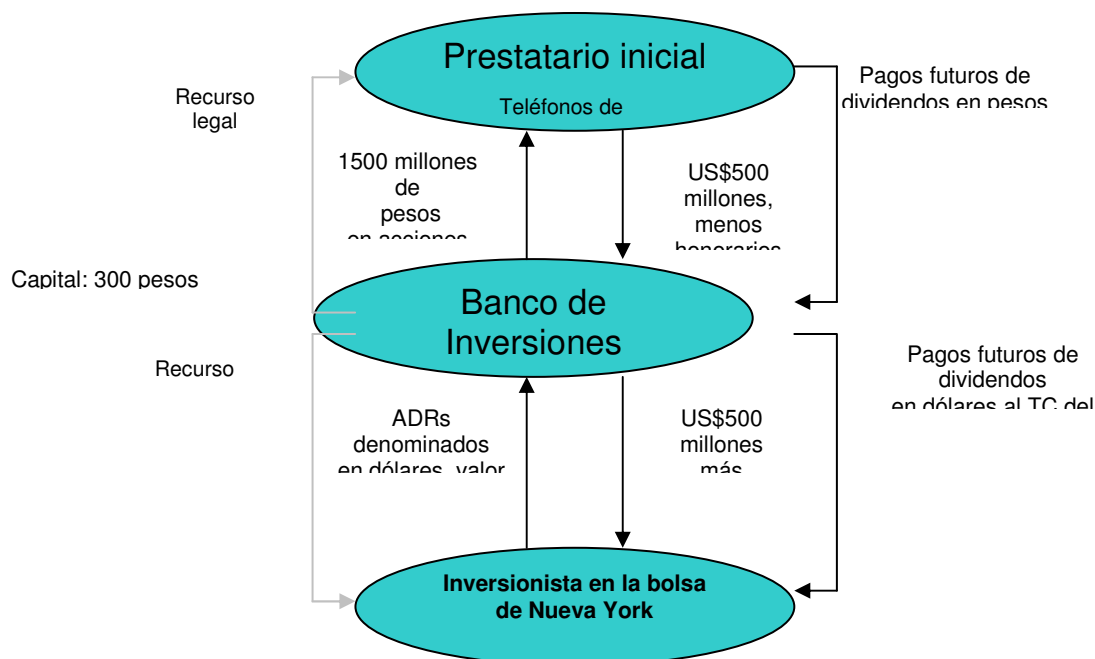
Prestatario inicial

Teléfonos de

Recurso legal

Pagos futuros de dividendos en pesos

1500 millones de pesos en acciones

US$500 millones, menos honorarios

Capital: 300 pesos

Banco de Inversiones

Recurso

Pagos futuros de dividendos en dólares al TC del

ADRs denominados en dólares, valor

US$500 millones más

Inversionista en la bolsa de Nueva York